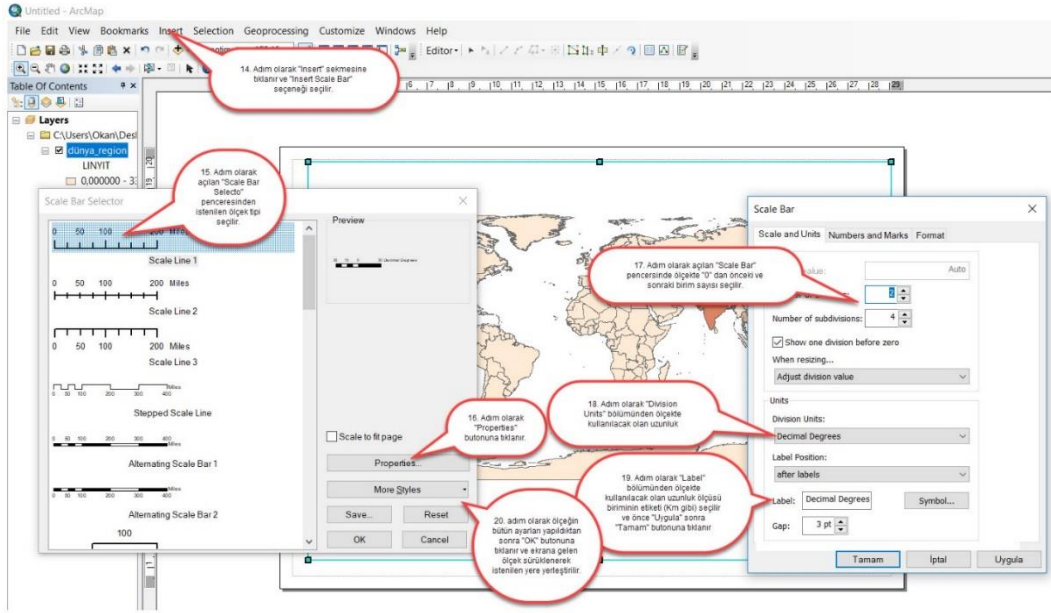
Untitled - ArcMap

File Edit View Bookmarks Insert Selection Geoprocessing Customize Windows Help

Editor

14. Adım olarak "Insert" sekmesine tıklanır ve "Insert Scale Bar" seçeneği seçilir.

Table Of Contents

Layers

C:\Users\Okan\Desl

dünya_region

LINYIT

0,000000 - 3

15. Adım olarak açılan "Scale Bar Selecto" penceresinden istenilen ölçek tipi seçilir.

Scale Bar Selector

Preview

0 50 100 200 Miles

Scale Line 1

0 50 100 200 Miles

Scale Line 2

0 50 100 200 Miles

Scale Line 3

Stepped Scale Line

Alternating Scale Bar 1

Alternating Scale Bar 2

100

16. Adım olarak "Properties" butonuna tıklanır.

Scale to fit page

Properties...

More Styles

Save...

Reset

OK

Cancel

20. adım olarak ölçeğin bütün ayarları yapıldıktan sonra "OK" butonuna tıklanır ve ekrana gelen ölçek sürüklenerek istenilen yere yerleştirilir.

Scale Bar

Scale and Units Numbers and Marks Format

17. Adım olarak açılan "Scale Bar" penceresinde ölçekte "0" dan önceki ve sonraki birim sayısı seçilir.

Auto

2

Number of subdivisions: 4

Show one division before zero

When resizing...

Adjust division value

Units

18. Adım olarak "Division Units" bölümünden ölçekte kullanılacak olan uzunluk

Division Units:

Decimal Degrees

Label Position:

after labels

19. Adım olarak "Label" bölümünden ölçekte kullanılacak olan uzunluk ölçüsü biriminin etiketi (Km gibi) seçilir ve önce "Uygula" sonra "Tamam" butonuna tıklanır

Label: Decimal Degrees

Symbol...

Gap: 3 pt

Tamam

İptal

Uygula